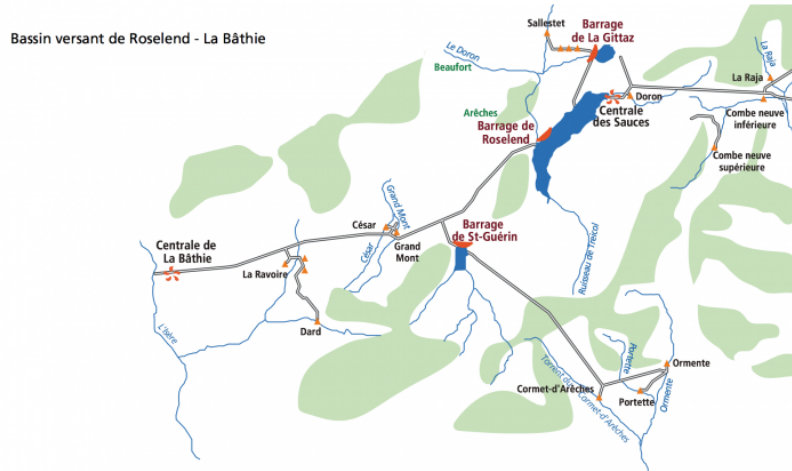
Bassin versant de Roselend - La Bâthie

Sallestet

Barrage de La Gittaz

Le Doron

Beaufort

La Raja

La Raja

Doron

Centrale des Sauces

Arêches

Barrage de Roselend

Combe neuve inférieure

Combe neuve supérieure

Grand Mont

César

César

Grand Mont

Barrage de St-Guérin

Ruisseau de Treicol

Centrale de La Bâthie

La Ravoire

Dard

L'Isère

Portette

Ormente

Torrent des Cornet d'Arêches

Cornet-d'Arêches

Portette

Ormente